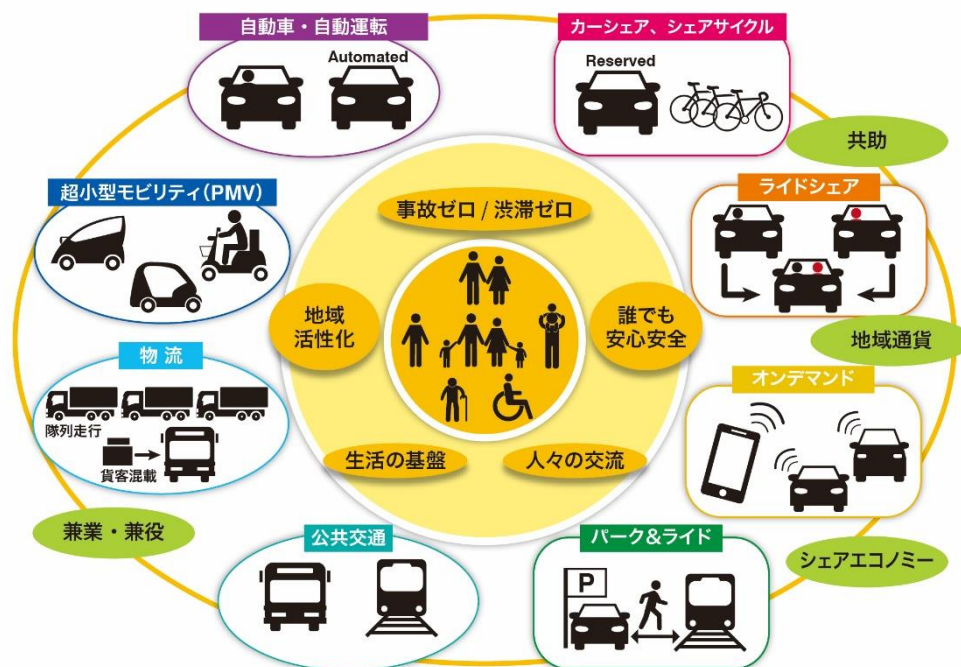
自動車・自動運転

Automated

カーシェア、シェアサイクル

Reserved

共助

超小型モビリティ（PMV）

事故ゼロ / 渋滞ゼロ

ライドシェア

地域活性化

誰でも安心安全

地域通貨

物流

隊列走行

貨客混載

オンデマンド

生活の基盤

人々の交流

兼業・兼役

公共交通

パーク&ライド

P

シェアエコノミー